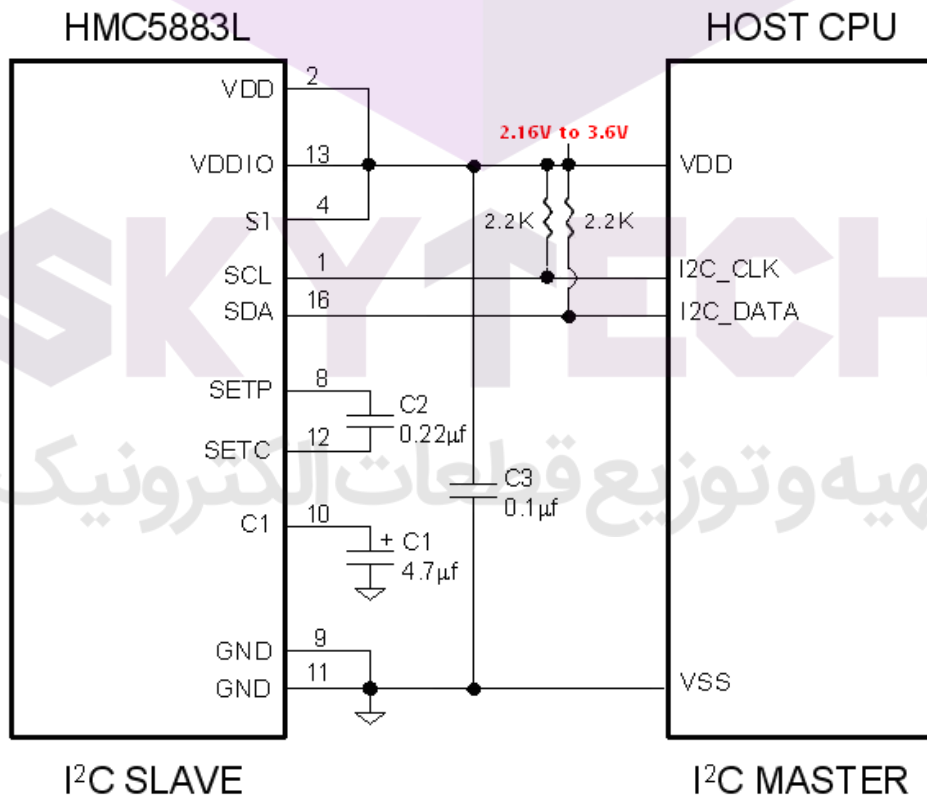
HMC5883L

HOST CPU

VDD 2

VDDIO 13

S1 4

SCL 1

SDA 16

SETP 8

SETC 12

C1 10

GND 9

GND 11

2.16V to 3.6V

2.2K 2.2K

C2 0.22µf

C3 0.1µf

+ C1 4.7µf

VDD

I2C_CLK

I2C_DATA

VSS

SKYTECH

تهیه و توزیع قطعات الکترونیک

I$^2$C SLAVE

I$^2$C MASTER